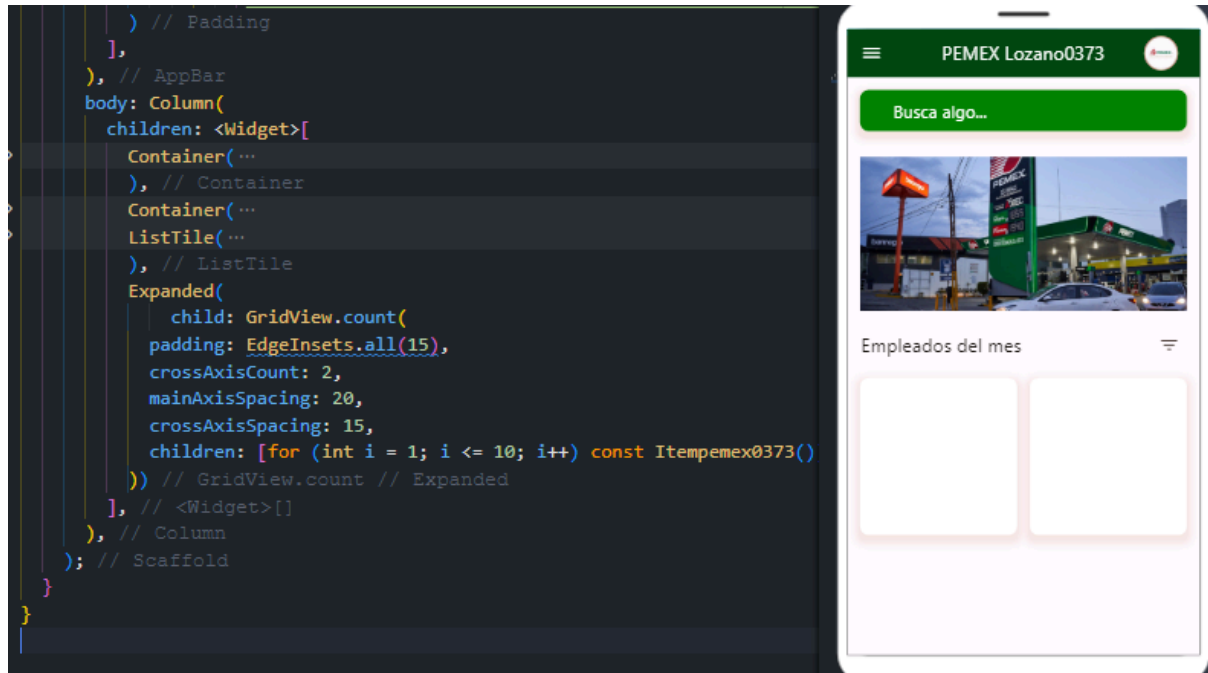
) // Padding
],
), // AppBar
body: Column(
children: <Widget>[
Container(···
), // Container
Container(···
ListTile(···
), // ListTile
Expanded(
child: GridView.count(
padding: EdgeInsets.all(15),
crossAxisCount: 2,
mainAxisSpacing: 20,
crossAxisSpacing: 15,
children: [for (int i = 1; i <= 10; i++) const Itempemex0373()
)) // GridView.count // Expanded
], // <Widget>[]
), // Column
); // Scaffold
}
}

PEMEX Lozano0373

Busca algo...

PEMEX

Empleados del mes